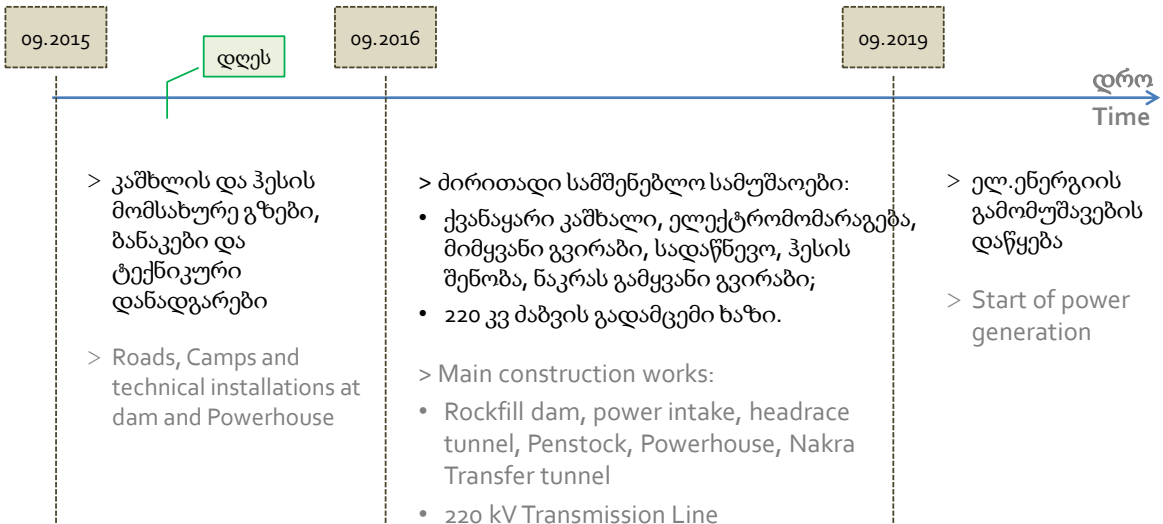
09.2015

დღეს

09.2016

09.2019

დრო
Time

> კაშხლის და ჰესის მომსახურე გზები, ბანაკები და ტექნიკური დანადგარები

> Roads, Camps and technical installations at dam and Powerhouse

> ძირითადი სამშენებლო სამუშაოები:

• ქვანაყარი კაშხალი, ელექტრომომარაგება, მიმყვანი გვირაბი, სადაწნევო, ჰესის შენობა, ნაკრას გამყვანი გვირაბი;

• 220 კვ ძაბვის გადამცემი ხაზი.

> Main construction works:

• Rockfill dam, power intake, headrace tunnel, Penstock, Powerhouse, Nakra Transfer tunnel

• 220 kV Transmission Line

> ელ.ენერგიის გამომუშავების დაწყება

> Start of power generation